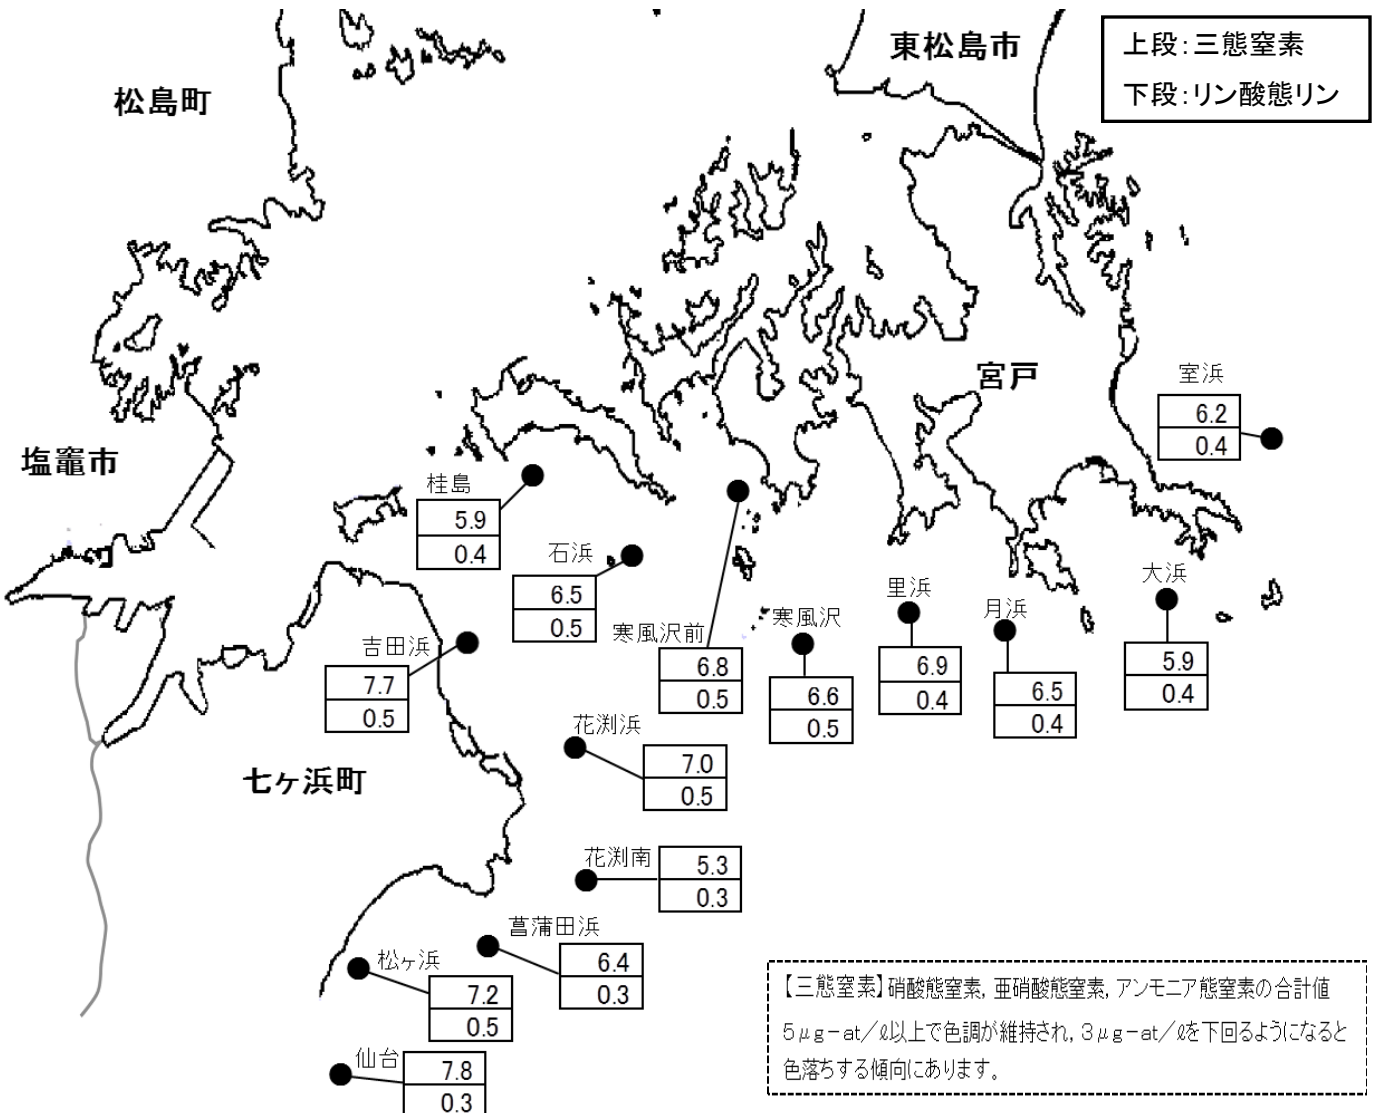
東松島市

上段:三態窒素
下段:リン酸態リン

松島町

宮戸

室浜
6.2
0.4

塩竈市

桂島
5.9
0.4

石浜
6.5
0.5

寒風沢前
6.8
0.5

寒風沢
6.6
0.5

里浜
6.9
0.4

月浜
6.5
0.4

大浜
5.9
0.4

吉田浜
7.7
0.5

花渕浜
7.0
0.5

七ヶ浜町

花渕南
5.3
0.3

菖蒲田浜
6.4
0.3

松ヶ浜
7.2
0.5

仙台
7.8
0.3

【三態窒素】硝酸態窒素, 亜硝酸態窒素, アンモニア態窒素の合計値
5μg−at/ℓ以上で色調が維持され, 3μg−at/ℓを下回るようになると色落ちする傾向にあります。